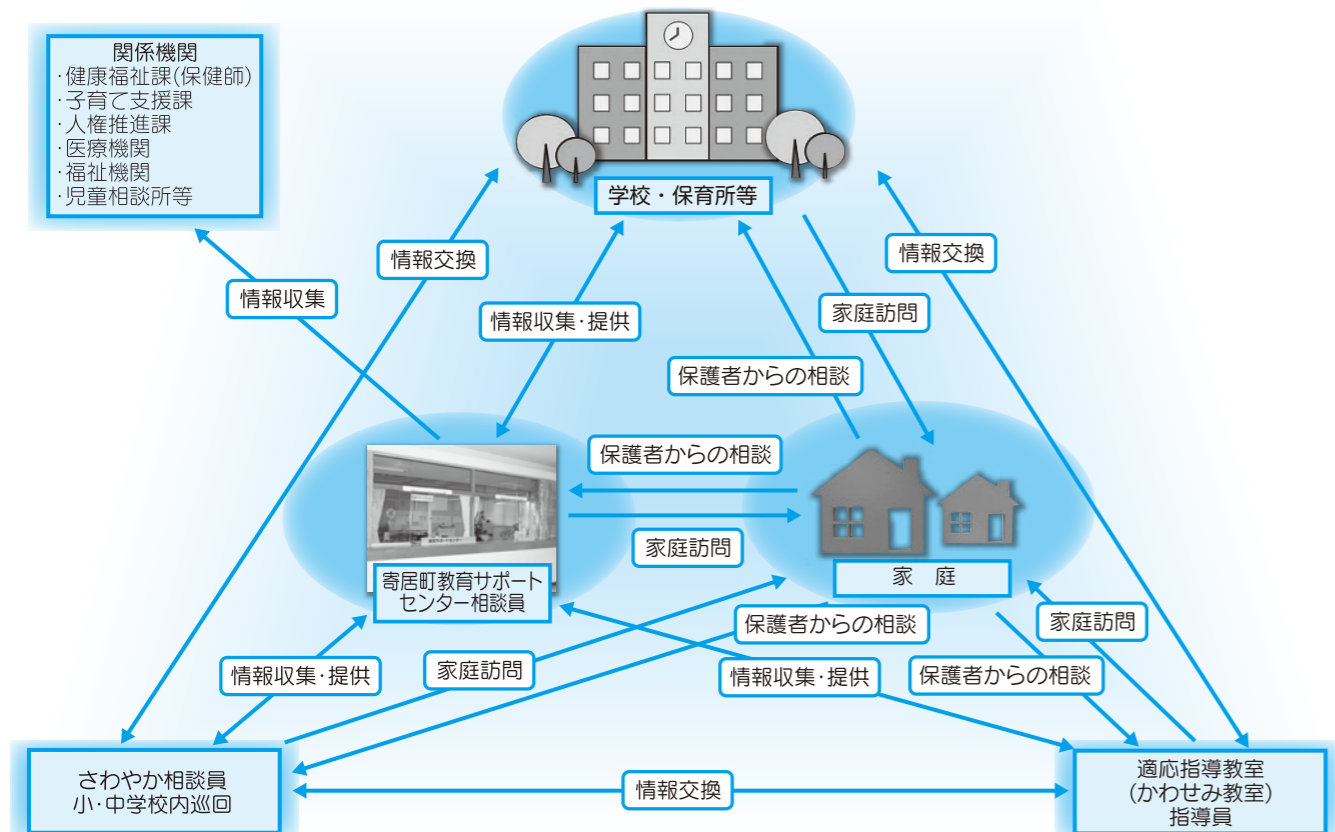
関係機関
·健康福祉課(保健師)
·子育て支援課
·人権推進課
·医療機関
·福祉機関
·児童相談所等

学校・保育所等

情報交換

情報収集

情報収集·提供

家庭訪問

情報交換

保護者からの相談

保護者からの相談

家庭訪問

寄居町教育サポートセンター相談員

家　庭

保護者からの相談

家庭訪問

情報収集·提供

家庭訪問

情報収集·提供

保護者からの相談

さわやか相談員
小·中学校内巡回

情報交換

適応指導教室
(かわせみ教室)
指導員